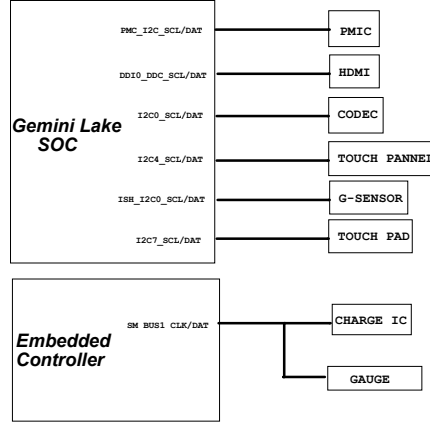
Gemini Lake SOC

PMC_I2C_SCL/DAT
PMIC

DDI0_DDC_SCL/DAT
HDMI

I2C0_SCL/DAT
CODEC

I2C4_SCL/DAT
TOUCH PANNEL

ISH_I2C0_SCL/DAT
G-SENSOR

I2C7_SCL/DAT
TOUCH PAD

Embedded Controller

SM BUS1 CLK/DAT
CHARGE IC
GAUGE